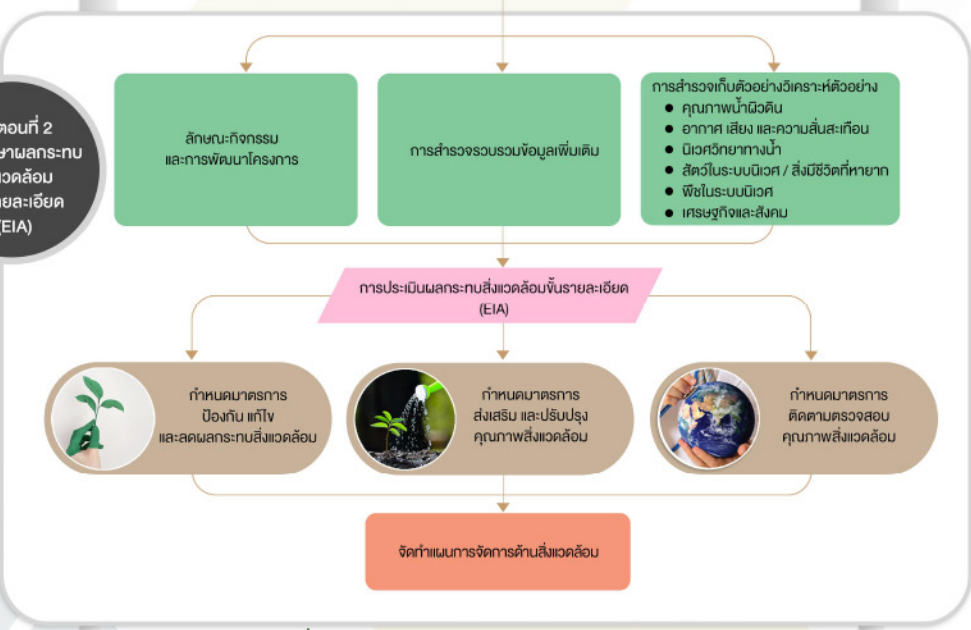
ตอนที่ 2
ษาผลกระทบ
แวดล้อม
ายละเอียด
(EIA)

ลักษณะกิจกรรม
และการพัฒนาโครงการ

การสำรวจรวบรวมข้อมูลเพิ่มเติม

การสำรวจเก็บตัวอย่างวิเคราะห์ตัวอย่าง
● คุณภาพน้ำผิวดิน
● อากาศ เสียง และความสั่นสะเทือน
● นิเวศวิทยาทางน้ำ
● สัตว์ในระบบนิเวศ / สิ่งมีชีวิตที่หายาก
● พืชในระบบนิเวศ
● เศรษฐกิจและสังคม

การประเมินผลกระทบสิ่งแวดล้อมขั้นรายละเอียด
(EIA)

กำหนดมาตรการ
ป้องกัน แก้ไข
และลดผลกระทบสิ่งแวดล้อม

กำหนดมาตรการ
ส่งเสริม และปรับปรุง
คุณภาพสิ่งแวดล้อม

กำหนดมาตรการ
ติดตามตรวจสอบ
คุณภาพสิ่งแวดล้อม

จัดทำแผนการจัดการด้านสิ่งแวดล้อม